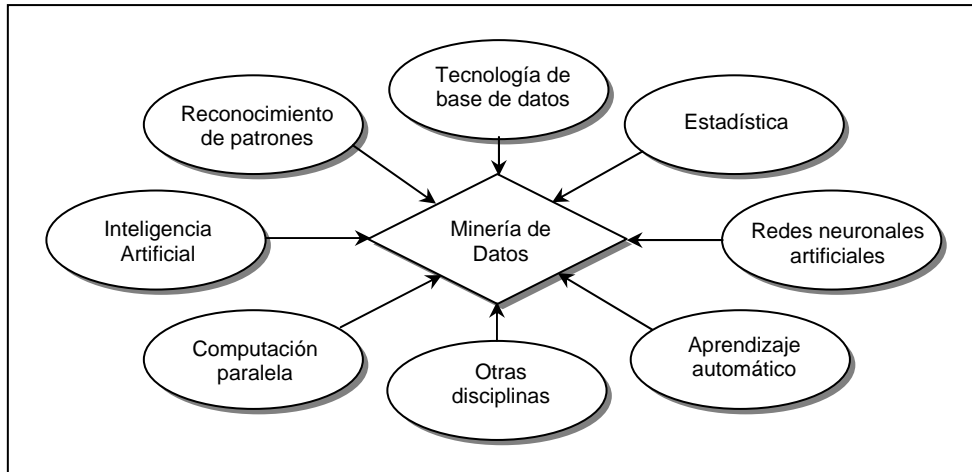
Tecnología de base de datos

Reconocimiento de patrones

Estadística

Inteligencia Artificial

Minería de Datos

Redes neuronales artificiales

Computación paralela

Otras disciplinas

Aprendizaje automático